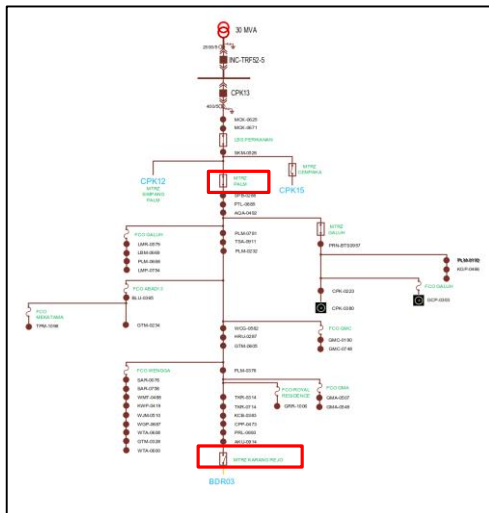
30 MVA

INC-TRF52-5

CPK13

MOK-0625
MOK-0671

LEO PERMANIS

SKM-0526

MTPZ CEMPAKA

CPK12
MTPZ SIMPANG PALM

MTPZ PALM

CPK15

PTL-0685
AGA-0452

MTPZ GALUH

PLM-0791
TSA-0911
PLM-0232

PRN-BT03937

FCO GALUH
LMR-0579
LBM-0689
PLM-0660
LMP-0756

PLM-0192
KG P-0466

FCO REACH 2
BLU-0340

CPK-0223
CPK-0380

FCO GALUH
GCP-0263

FCO MINATAMA
TPM-1048

GTM-0274

WCG-0502
HRU-0287
GTM-0635

FCO GMC
GMC-0190
GMC-0748

FCO WENGGA
SAR-0615
SAR-0756
WMT-0486
KWP-0419
WJM-0510
WGP-0687
WTA-0698
GTM-0538
WTA-0650

PLM-0376

FCO ROYAL RESIDENCE
GRR-1036

FCO GMA
GMA-0507
GMA-0549

TWR-0314
TWR-0714
KCB-0365
CPP-0473
PRL-0660
SKU-0314

MTPZ KAMAGERE JO

BDR03